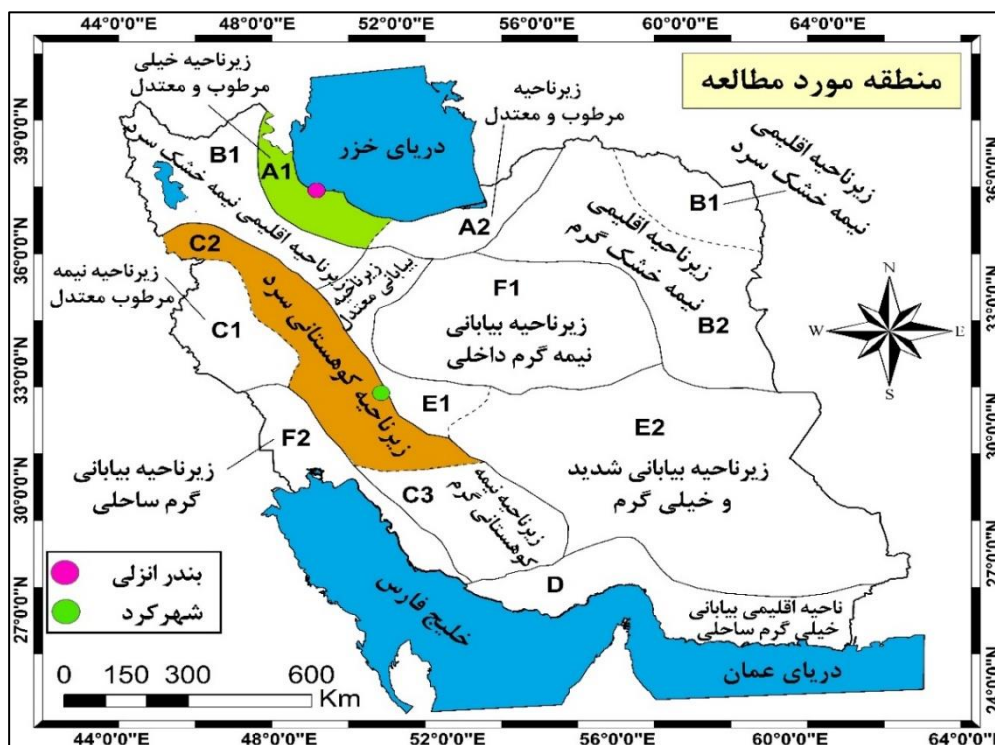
44°0'0"E 48°0'0"E 52°0'0"E 56°0'0"E 60°0'0"E 64°0'0"E

منطقه مورد مطالعه

زیرناحیه خیلی مرطوب و معتدل

زیرناحیه مرطوب و معتدل

دریای خزر

B1

A1

زیرناحیه اقلیمی نیمه خشک سرد

A2

زیرناحیه اقلیمی نیمه خشک سرد

B1

زیرناحیه اقلیمی نیمه خشک گرم

C2

زیرناحیه بیابانی معتدل

زیرناحیه نیمه مرطوب معتدل

F1

زیرناحیه بیابانی نیمه گرم داخلی

B2

C1

زیرناحیه کوهستانی سرد

N
W E
S

E1

F2

E2

زیرناحیه بیابانی گرم ساحلی

زیرناحیه بیابانی شدید و خیلی گرم

C3

زیرناحیه نیمه کوهستانی گرم

بندر انزلی

شهرکرد

D

خلیج فارس

ناحیه اقلیمی بیابانی خیلی گرم ساحلی

دریای عمان

0 150 300 600 Km

39°0'0"N 36°0'0"N 33°0'0"N 30°0'0"N 27°0'0"N

39°0'0"N 36°0'0"N 33°0'0"N 30°0'0"N 27°0'0"N 24°0'0"N

44°0'0"E 48°0'0"E 52°0'0"E 56°0'0"E 60°0'0"E 64°0'0"E